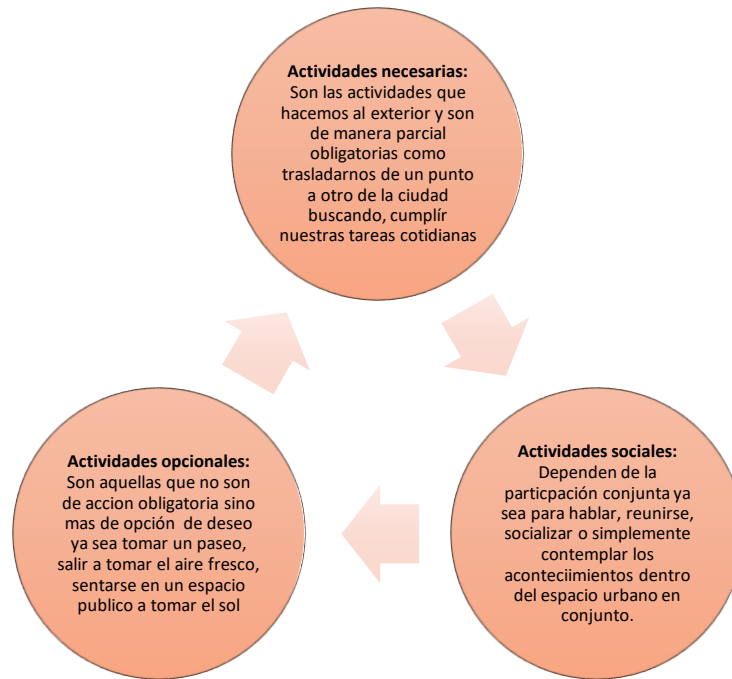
**Actividades necesarias:**
Son las actividades que hacemos al exterior y son de manera parcial obligatorias como trasladarnos de un punto a otro de la ciudad buscando, cumplír nuestras tareas cotidianas

**Actividades sociales:**
Dependen de la particpación conjunta ya sea para hablar, reunirse, socializar o simplemente contemplar los aconteciimientos dentro del espacio urbano en conjunto.

**Actividades opcionales:**
Son aquellas que no son de accion obligatoria sino mas de opción de deseo ya sea tomar un paseo, salir a tomar el aire fresco, sentarse en un espacio publico a tomar el sol